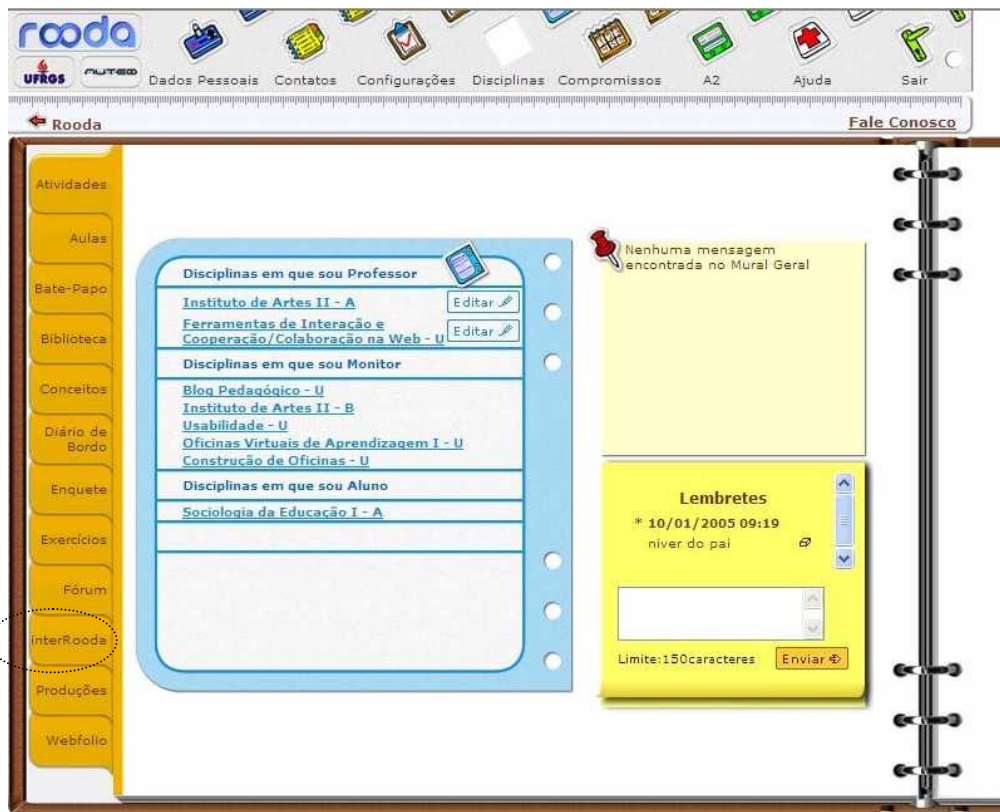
rooda
UFRGS NUTED
Dados Pessoais Contatos Configurações Disciplinas Compromissos A2 Ajuda Sair

Rooda
Fale Conosco

Atividades
Aulas
Bate-Papo
Biblioteca
Conceitos
Diário de Bordo
Enquete
Exercícios
Fórum
interRooda
Produções
Webfolio

Disciplinas em que sou Professor
Instituto de Artes II - A Editar
Ferramentas de Interação e Cooperação/Colaboração na Web - U Editar
Disciplinas em que sou Monitor
Blog Pedagógico - U
Instituto de Artes II - B
Usabilidade - U
Oficinas Virtuais de Aprendizagem I - U
Construção de Oficinas - U
Disciplinas em que sou Aluno
Sociologia da Educação I - A

Nenhuma mensagem encontrada no Mural Geral

Lembretes
* 10/01/2005 09:19
niver do pai

Limite:150caracteres
Enviar